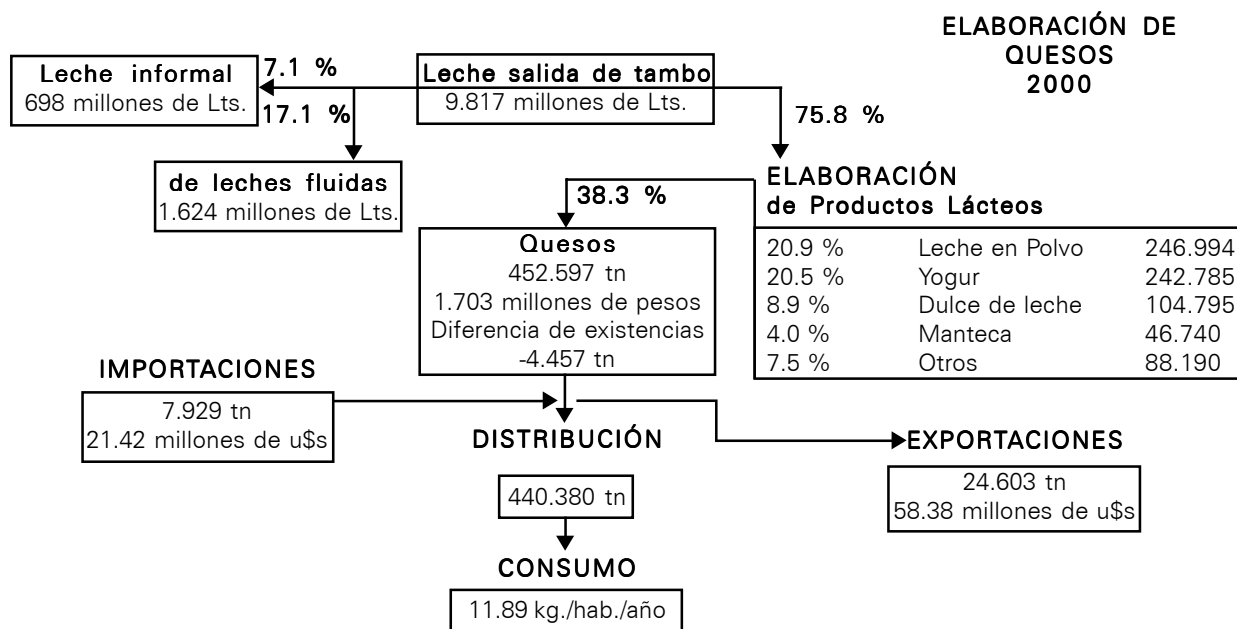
ELABORACIÓN DE QUESOS 2000

Leche salida de tambo
9.817 millones de Lts.

7.1 %

Leche informal
698 millones de Lts.

17.1 %

de leches fluidas
1.624 millones de Lts.

75.8 %

ELABORACIÓN
de Productos Lácteos

| | | |
|---|---|---|
| 20.9 % | Leche en Polvo | 246.994 |
| 20.5 % | Yogur | 242.785 |
| 8.9 % | Dulce de leche | 104.795 |
| 4.0 % | Manteca | 46.740 |
| 7.5 % | Otros | 88.190 |

38.3 %

Quesos
452.597 tn
1.703 millones de pesos
Diferencia de existencias
-4.457 tn

IMPORTACIONES
7.929 tn
21.42 millones de u$s

DISTRIBUCIÓN
440.380 tn

EXPORTACIONES
24.603 tn
58.38 millones de u$s

CONSUMO
11.89 kg./hab./año